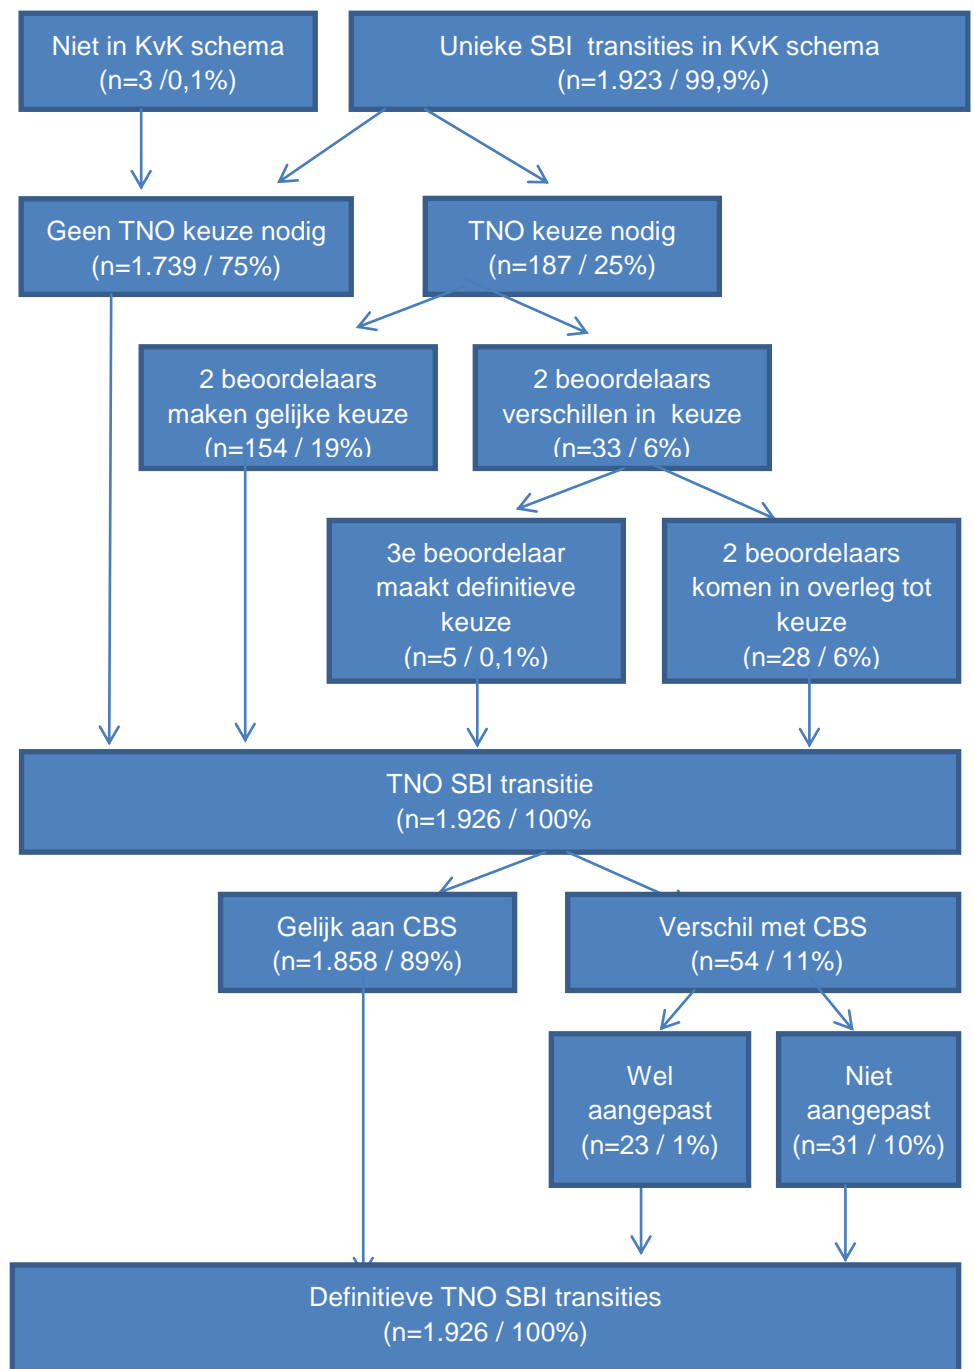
Niet in KvK schema
(n=3 /0,1%)

Unieke SBI transities in KvK schema
(n=1.923 / 99,9%)

Geen TNO keuze nodig
(n=1.739 / 75%)

TNO keuze nodig
(n=187 / 25%)

2 beoordelaars maken gelijke keuze
(n=154 / 19%)

2 beoordelaars verschillen in keuze
(n=33 / 6%)

3e beoordelaar maakt definitieve keuze
(n=5 / 0,1%)

2 beoordelaars komen in overleg tot keuze
(n=28 / 6%)

TNO SBI transitie
(n=1.926 / 100%

Gelijk aan CBS
(n=1.858 / 89%)

Verschil met CBS
(n=54 / 11%)

Wel aangepast
(n=23 / 1%)

Niet aangepast
(n=31 / 10%)

Definitieve TNO SBI transities
(n=1.926 / 100%)